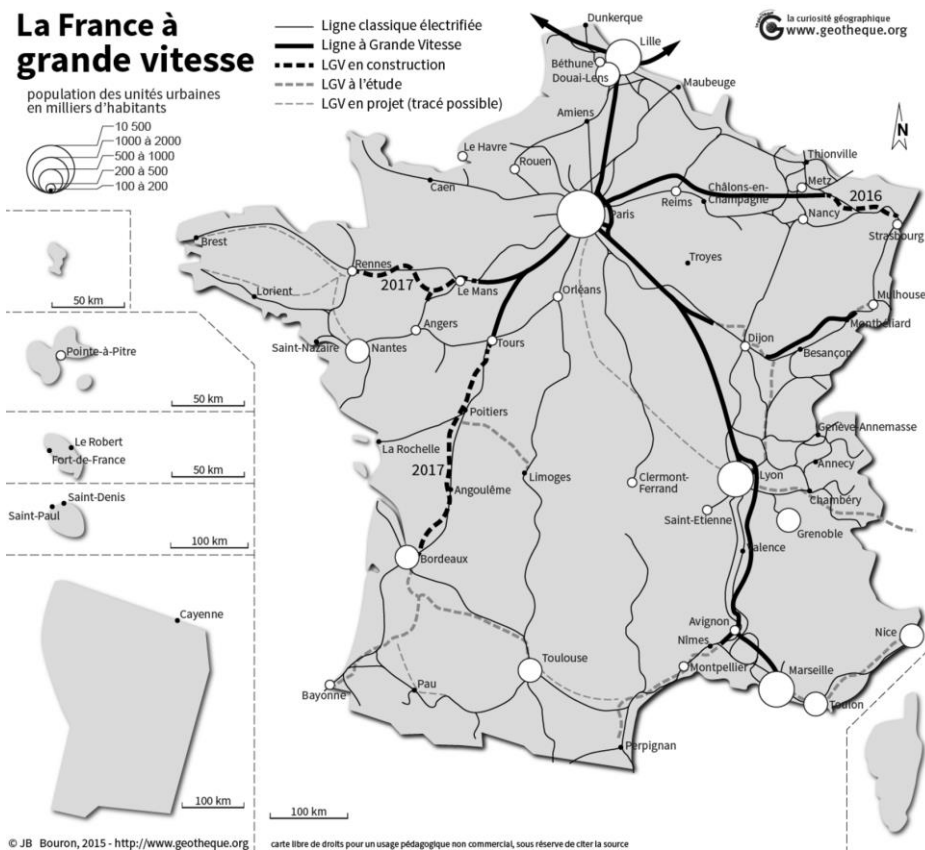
La France à grande vitesse

population des unités urbaines en milliers d'habitants

10 500
1000 à 2000
500 à 1000
200 à 500
100 à 200

Ligne classique électrifiée
Ligne à Grande Vitesse
LGV en construction
LGV à l'étude
LGV en projet (tracé possible)

la curiosité géographique
www.geotheque.org

N

50 km
Pointe-à-Pitre
50 km
Le Robert
Fort-de-France
50 km
Saint-Denis
Saint-Paul
100 km
Cayenne
100 km
100 km

Dunkerque
Lille
Béthune
Douai-Lens
Maubeuge
Amiens
Le Havre
Rouen
Caen
Paris
Reims
Châlons-en-Champagne
Thionville
Metz
Nancy
2016
Strasbourg
Brest
Rennes
2017
Lorient
Le Mans
Orléans
Troyes
Mulhouse
Montbéliard
Angers
Tours
Dijon
Besançon
Saint-Nazaire
Nantes
Poitiers
Genève-Annemasse
La Rochelle
2017
Limoges
Clermont-Ferrand
Lyon
Annecy
Angoulême
Saint-Etienne
Chambéry
Grenoble
Bordeaux
Valence
Avignon
Nîmes
Montpellier
Nice
Toulouse
Marseille
Toulon
Bayonne
Pau
Perpignan

© JB Bouron, 2015 - http://www.geotheque.org
carte libre de droits pour un usage pédagogique non commercial, sous réserve de citer la source